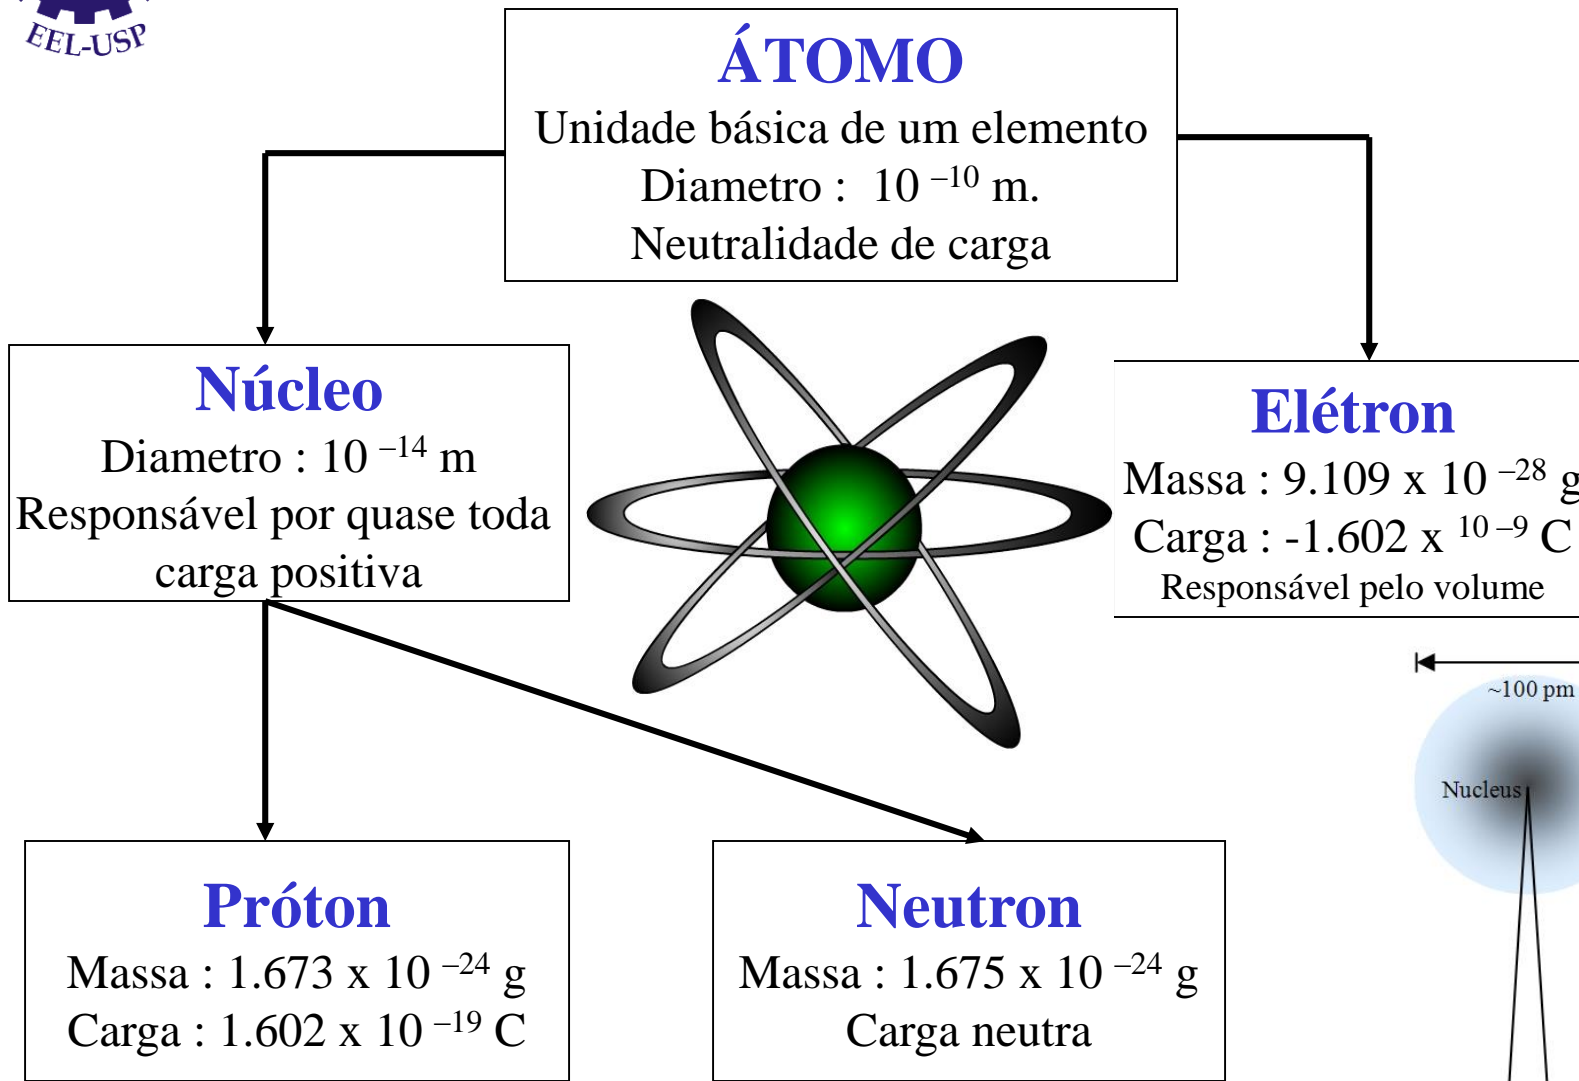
EEL-USP

ÁTOMO
Unidade básica de um elemento
Diametro : $10^{-10}$ m.
Neutralidade de carga

Núcleo
Diametro : $10^{-14}$ m
Responsável por quase toda carga positiva

Elétron
Massa : 9.109 x $10^{-28}$ g
Carga : -1.602 x $10^{-9}$ C
Responsável pelo volume

~100 pm
Nucleus

Próton
Massa : 1.673 x $10^{-24}$ g
Carga : 1.602 x $10^{-19}$ C

Neutron
Massa : 1.675 x $10^{-24}$ g
Carga neutra